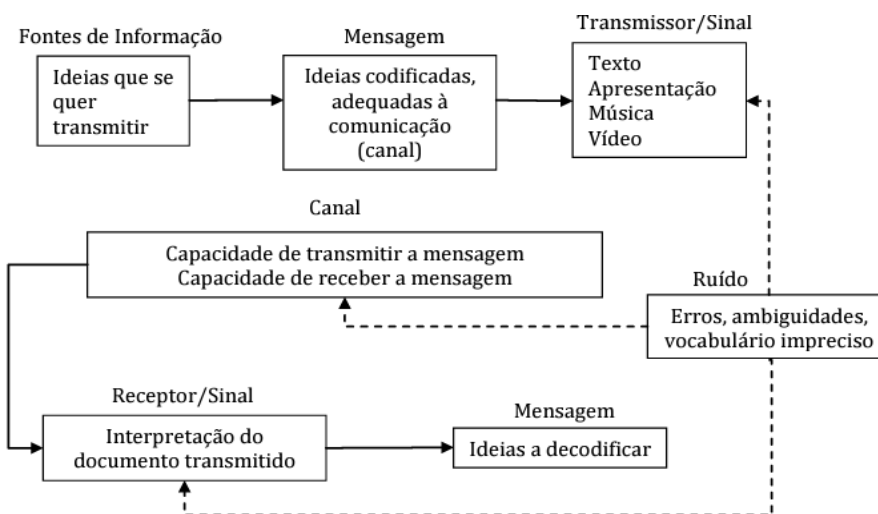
Fontes de Informação

Ideias que se quer transmitir

Mensagem

Ideias codificadas, adequadas à comunicação (canal)

Transmissor/Sinal

Texto
Apresentação
Música
Vídeo

Canal

Capacidade de transmitir a mensagem
Capacidade de receber a mensagem

Ruído

Erros, ambiguidades, vocabulário impreciso

Receptor/Sinal

Interpretação do documento transmitido

Mensagem

Ideias a decodificar